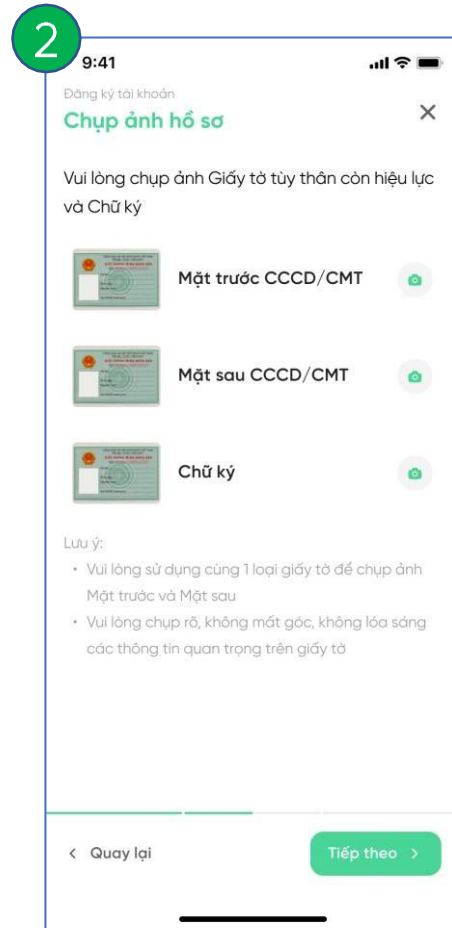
2

9:41

Đăng ký tài khoản

Chụp ảnh hồ sơ

×

Vui lòng chụp ảnh Giấy tờ tùy thân còn hiệu lực và Chữ ký

Mặt trước CCCD/CMT

Mặt sau CCCD/CMT

Chữ ký

Lưu ý:

• Vui lòng sử dụng cùng 1 loại giấy tờ để chụp ảnh Mặt trước và Mặt sau

• Vui lòng chụp rõ, không mất góc, không lóa sáng các thông tin quan trọng trên giấy tờ

< Quay lại

Tiếp theo >